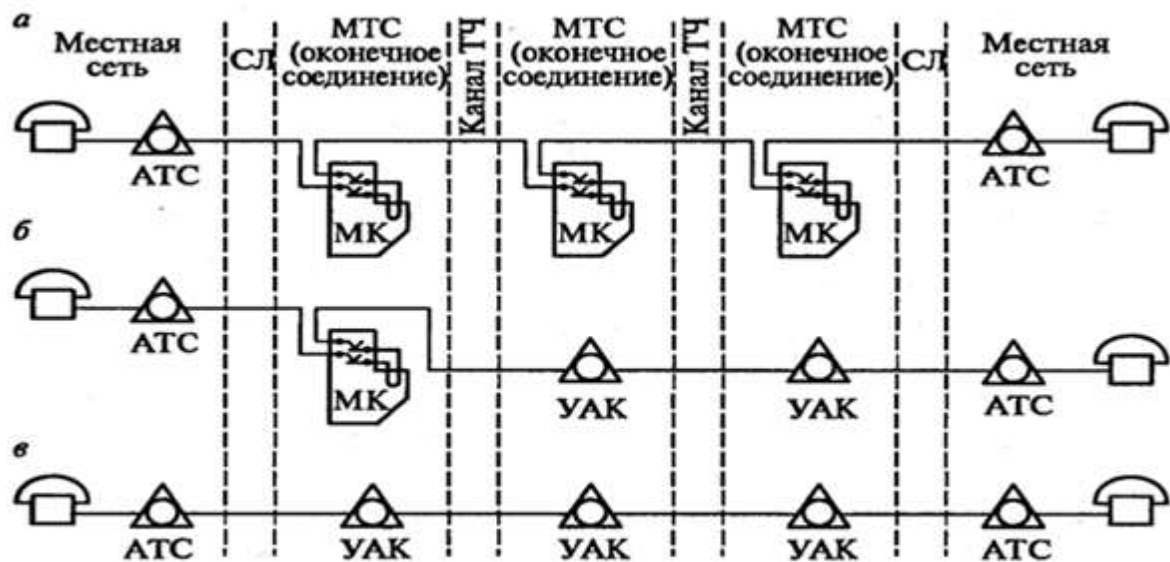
а

Местная сеть | СЛ | МТС (оконечное соединение) | Канал ТЧ | МТС (оконечное соединение) | Канал ТЧ | МТС (оконечное соединение) | СЛ | Местная сеть

АТС
МК
МК
МК
АТС

б

АТС
МК
УАК
УАК
АТС

в

АТС
УАК
УАК
УАК
АТС